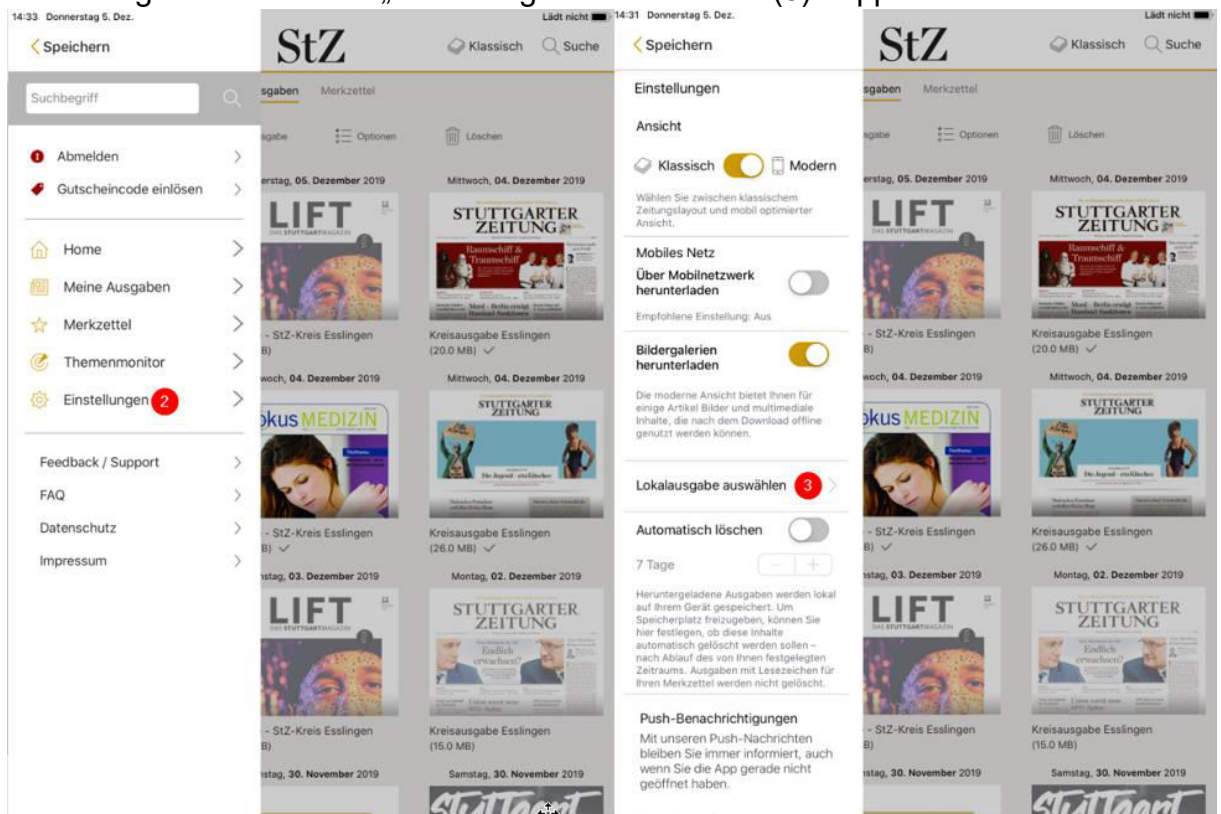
14:33 Donnerstag 5. Dez.

Speichern

StZ

Lädt nicht

Klassisch Suche

Suchbegriff

sgaben Merkzettel

gabe Optionen Löschen

Abmelden

Gutscheincode einlösen

Home

Meine Ausgaben

Merkzettel

Themenmonitor

Einstellungen 2

Feedback / Support

FAQ

Datenschutz

Impressum

rstag, 05. Dezember 2019

LIFT

- StZ-Kreis Esslingen
B)

woch, 04. Dezember 2019

kus MEDIZIN

- StZ-Kreis Esslingen
B) ✓

stag, 03. Dezember 2019

LIFT

- StZ-Kreis Esslingen
B)

stag, 30. November 2019

Mittwoch, 04. Dezember 2019

STUTTGARTER ZEITUNG

Raumschiff & Traumschiff

Kreisausgabe Esslingen
(20.0 MB) ✓

Mittwoch, 04. Dezember 2019

STUTTGARTER ZEITUNG

Die Jugend

Kreisausgabe Esslingen
(26.0 MB) ✓

Montag, 02. Dezember 2019

STUTTGARTER ZEITUNG

Endlich erwachsen?

Kreisausgabe Esslingen
(15.0 MB)

Samstag, 30. November 2019

14:31 Donnerstag 5. Dez.

Speichern

Einstellungen

Ansicht

Klassisch Modern

Wählen Sie zwischen klassischem Zeitungslayout und mobil optimierter Ansicht.

Mobiles Netz

Über Mobilnetzwerk herunterladen

Empfohlene Einstellung: Aus

Bildergalerien herunterladen

Die moderne Ansicht bietet Ihnen für einige Artikel Bilder und multimediale Inhalte, die nach dem Download offline genutzt werden können.

Lokalausgabe auswählen 3

Automatisch löschen

7 Tage

Heruntergeladene Ausgaben werden lokal auf Ihrem Gerät gespeichert. Um Speicherplatz freizugeben, können Sie hier festlegen, ob diese Inhalte automatisch gelöscht werden sollen – nach Ablauf des von Ihnen festgelegten Zeitraums. Ausgaben mit Lesezeichen für Ihren Merkzettel werden nicht gelöscht.

Push-Benachrichtigungen

Mit unseren Push-Nachrichten bleiben Sie immer informiert, auch wenn Sie die App gerade nicht geöffnet haben.

StZ

Lädt nicht

Klassisch Suche

sgaben Merkzettel

gabe Optionen Löschen

rstag, 05. Dezember 2019

LIFT

- StZ-Kreis Esslingen
B)

woch, 04. Dezember 2019

kus MEDIZIN

- StZ-Kreis Esslingen
B) ✓

stag, 03. Dezember 2019

LIFT

- StZ-Kreis Esslingen
B)

stag, 30. November 2019

Mittwoch, 04. Dezember 2019

STUTTGARTER ZEITUNG

Raumschiff & Traumschiff

Kreisausgabe Esslingen
(20.0 MB) ✓

Mittwoch, 04. Dezember 2019

STUTTGARTER ZEITUNG

Kreisausgabe Esslingen
(26.0 MB) ✓

Montag, 02. Dezember 2019

STUTTGARTER ZEITUNG

Endlich erwachsen?

Kreisausgabe Esslingen
(15.0 MB)

Samstag, 30. November 2019